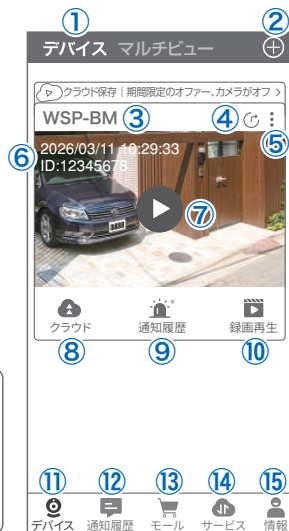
①
②
デバイス マルチビュー
クラウド保存｜期間限定のオファー、カメラがオフ >
WSP-BM ③
④
⑤
⑥
2026/03/11 10:29:33
ID:12345678
⑦
クラウド
通知履歴
録画再生
⑧
⑨
⑩
⑪
⑫
⑬
⑭
⑮
デバイス
通知履歴
モール
サービス
情報